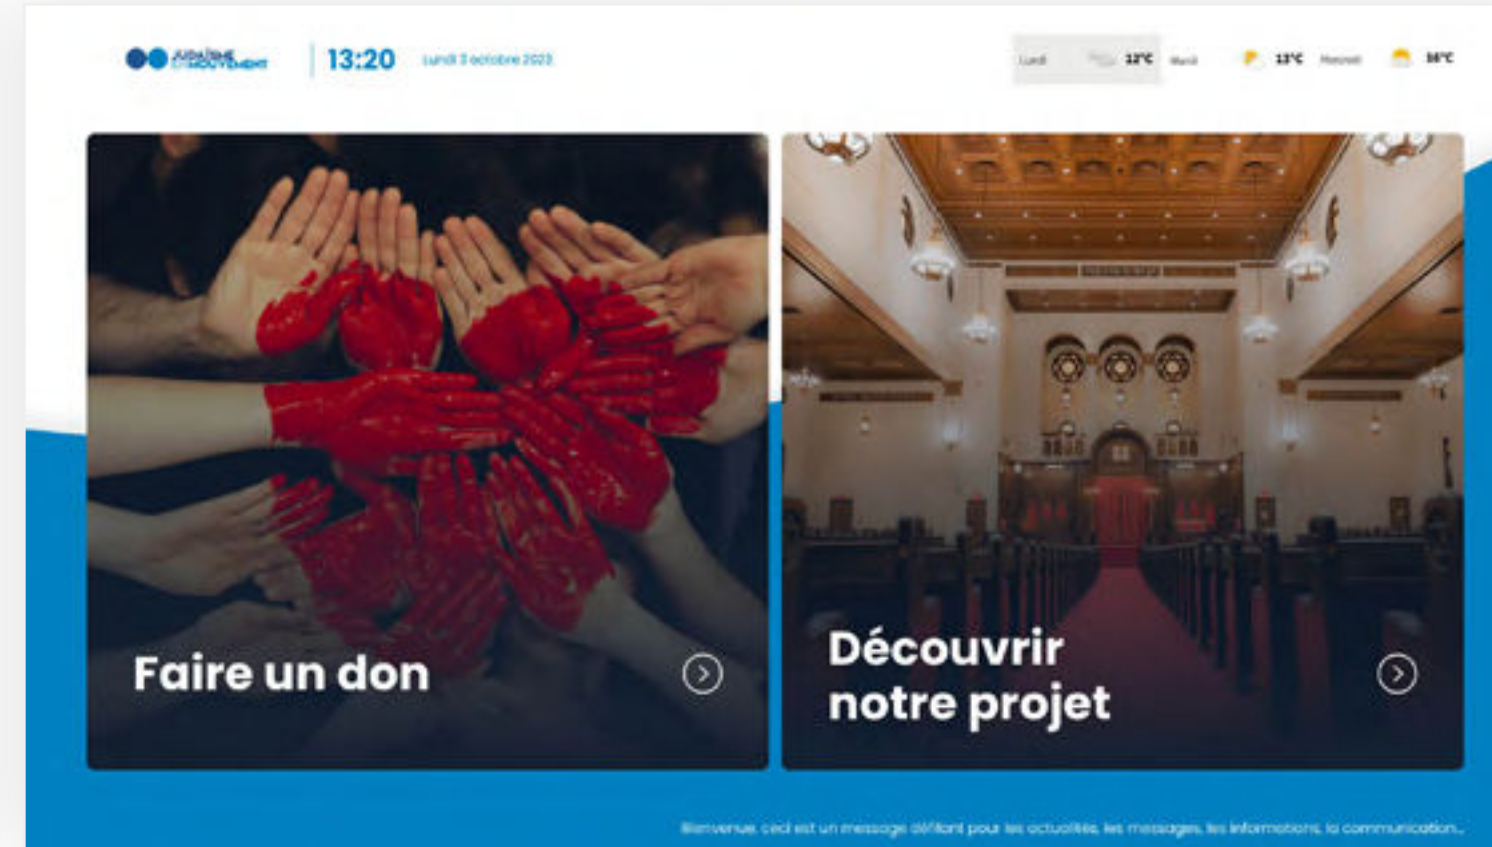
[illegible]

13:20

Lundi 3 octobre 2023

Lundi 12°C Mardi 13°C Mercredi 16°C

Faire un don

Découvrir notre projet

Bienvenue, ceci est un message défilant pour les actualités, les messages, les informations, la communication...